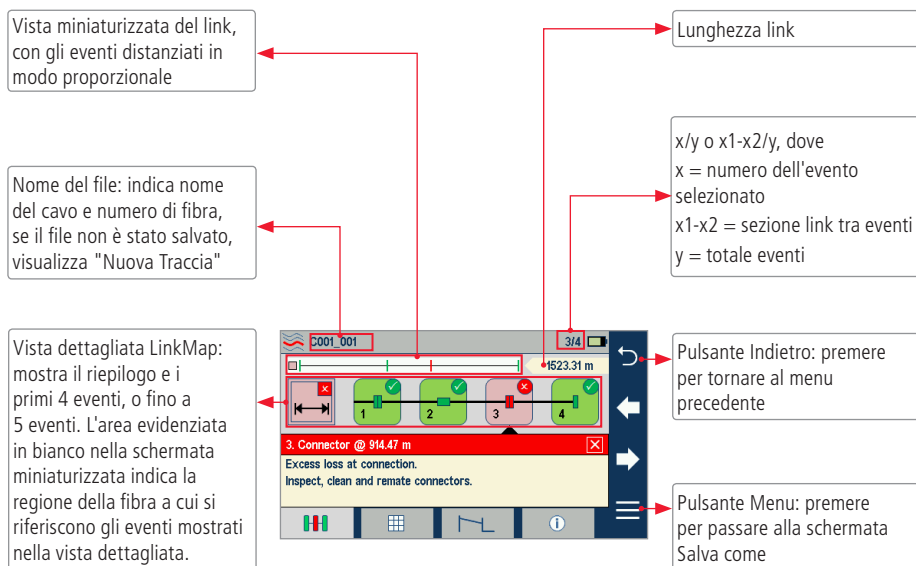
Vista miniaturizzata del link, con gli eventi distanziati in modo proporzionale

Lunghezza link

x/y o x1-x2/y, dove
x = numero dell'evento selezionato
x1-x2 = sezione link tra eventi
y = totale eventi

Nome del file: indica nome del cavo e numero di fibra, se il file non è stato salvato, visualizza "Nuova Traccia"

Vista dettagliata LinkMap: mostra il riepilogo e i primi 4 eventi, o fino a 5 eventi. L'area evidenziata in bianco nella schermata miniaturizzata indica la regione della fibra a cui si riferiscono gli eventi mostrati nella vista dettagliata.

C001_001

3/4

1523.31 m

1 2 3 4

3. Connector @ 914.47 m

Excess loss at connection.
Inspect, clean and remate connectors.

Pulsante Indietro: premere per tornare al menu precedente

Pulsante Menu: premere per passare alla schermata Salva come